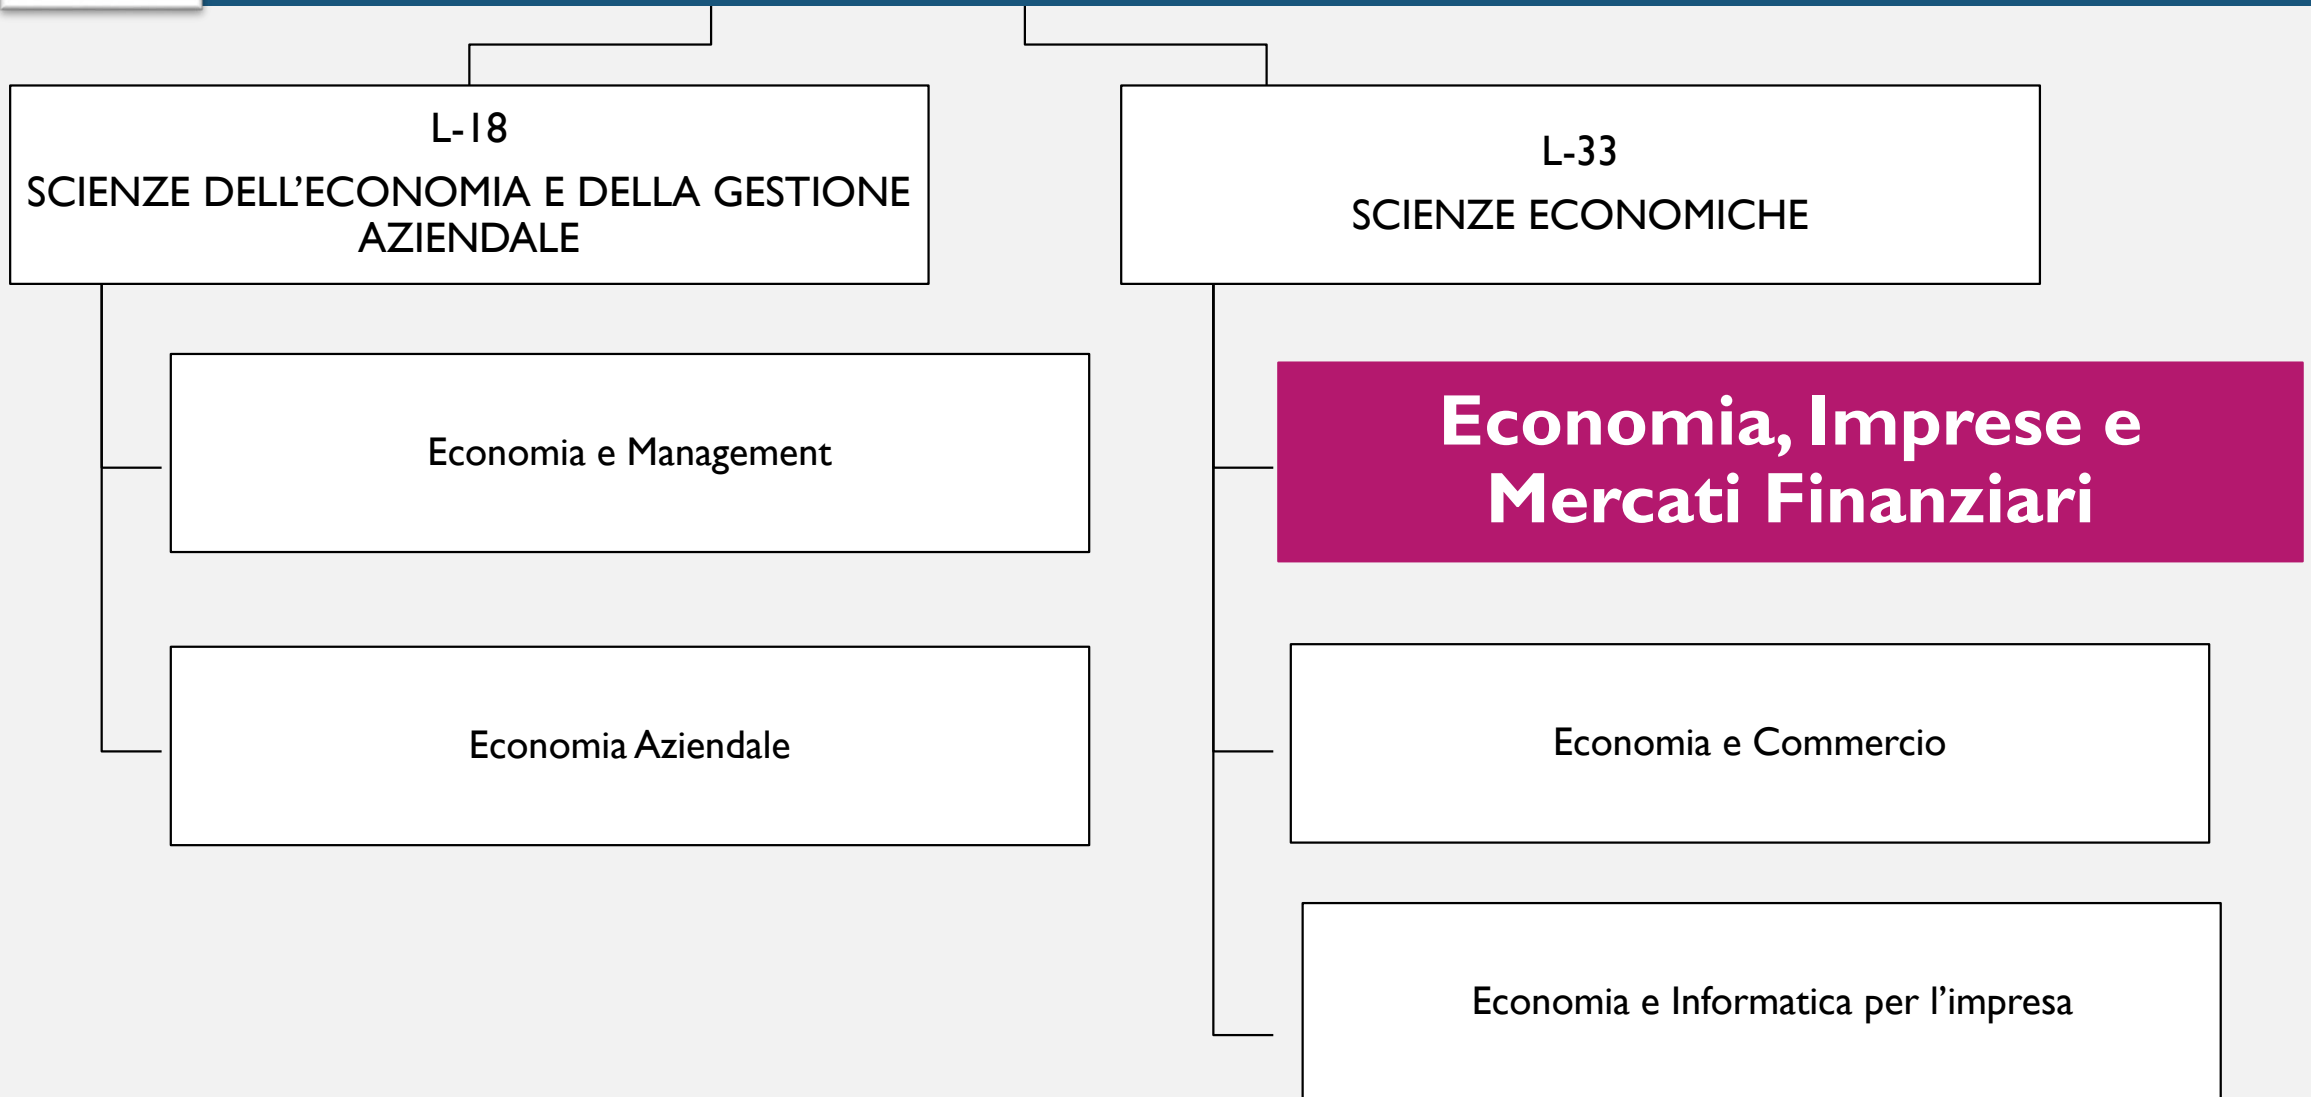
L-18
SCIENZE DELL'ECONOMIA E DELLA GESTIONE AZIENDALE

Economia e Management

Economia Aziendale

L-33
SCIENZE ECONOMICHE

Economia, Imprese e Mercati Finanziari

Economia e Commercio

Economia e Informatica per l'impresa